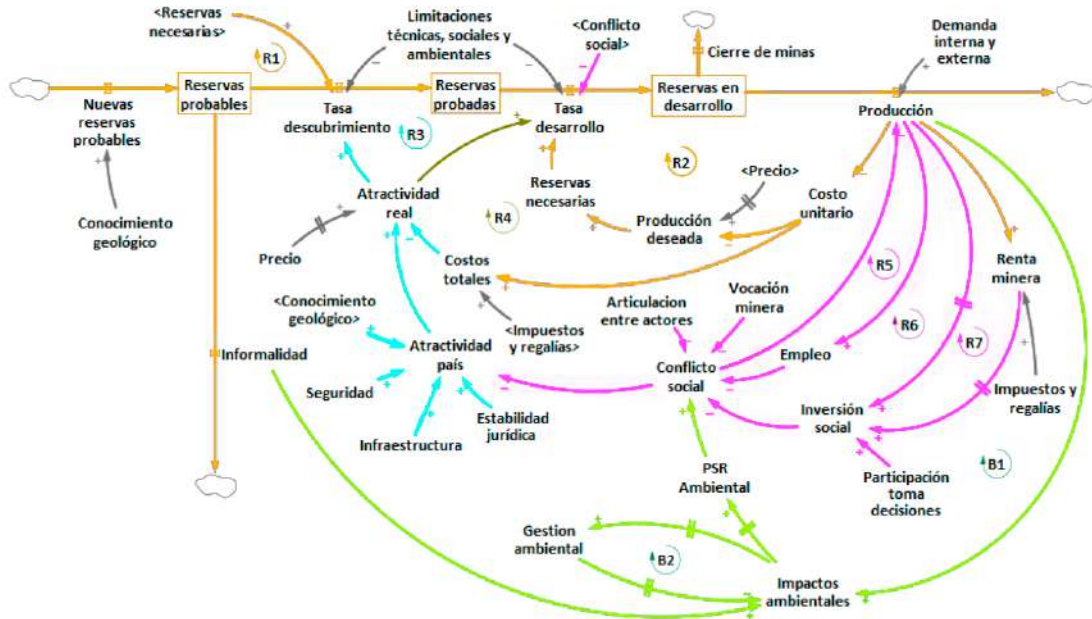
<Reservas necesarias>

R1

Limitaciones técnicas, sociales y ambientales

<Conflicto social>

Cierre de minas

Demanda interna y externa

Reservas probables

Reservas probadas

Reservas en desarrollo

Nuevas reservas probables

Tasa descubrimiento

R3

Tasa desarrollo

Producción

R2

<Precio>

Conocimiento geológico

Atractividad real

Reservas necesarias

Costo unitario

R4

Producción deseada

Precio

Costos totales

R5

Renta minera

<Conocimiento geológico>

Articulacion entre actores

Vocación minera

<Impuestos y regalías>

R6

Informalidad

Atractividad país

Empleo

R7

Conflicto social

Seguridad

Estabilidad jurídica

Inversión social

Impuestos y regalías

Infraestructura

B1

Participación toma decisiones

PSR Ambiental

Gestion ambiental

B2

Impactos ambientales